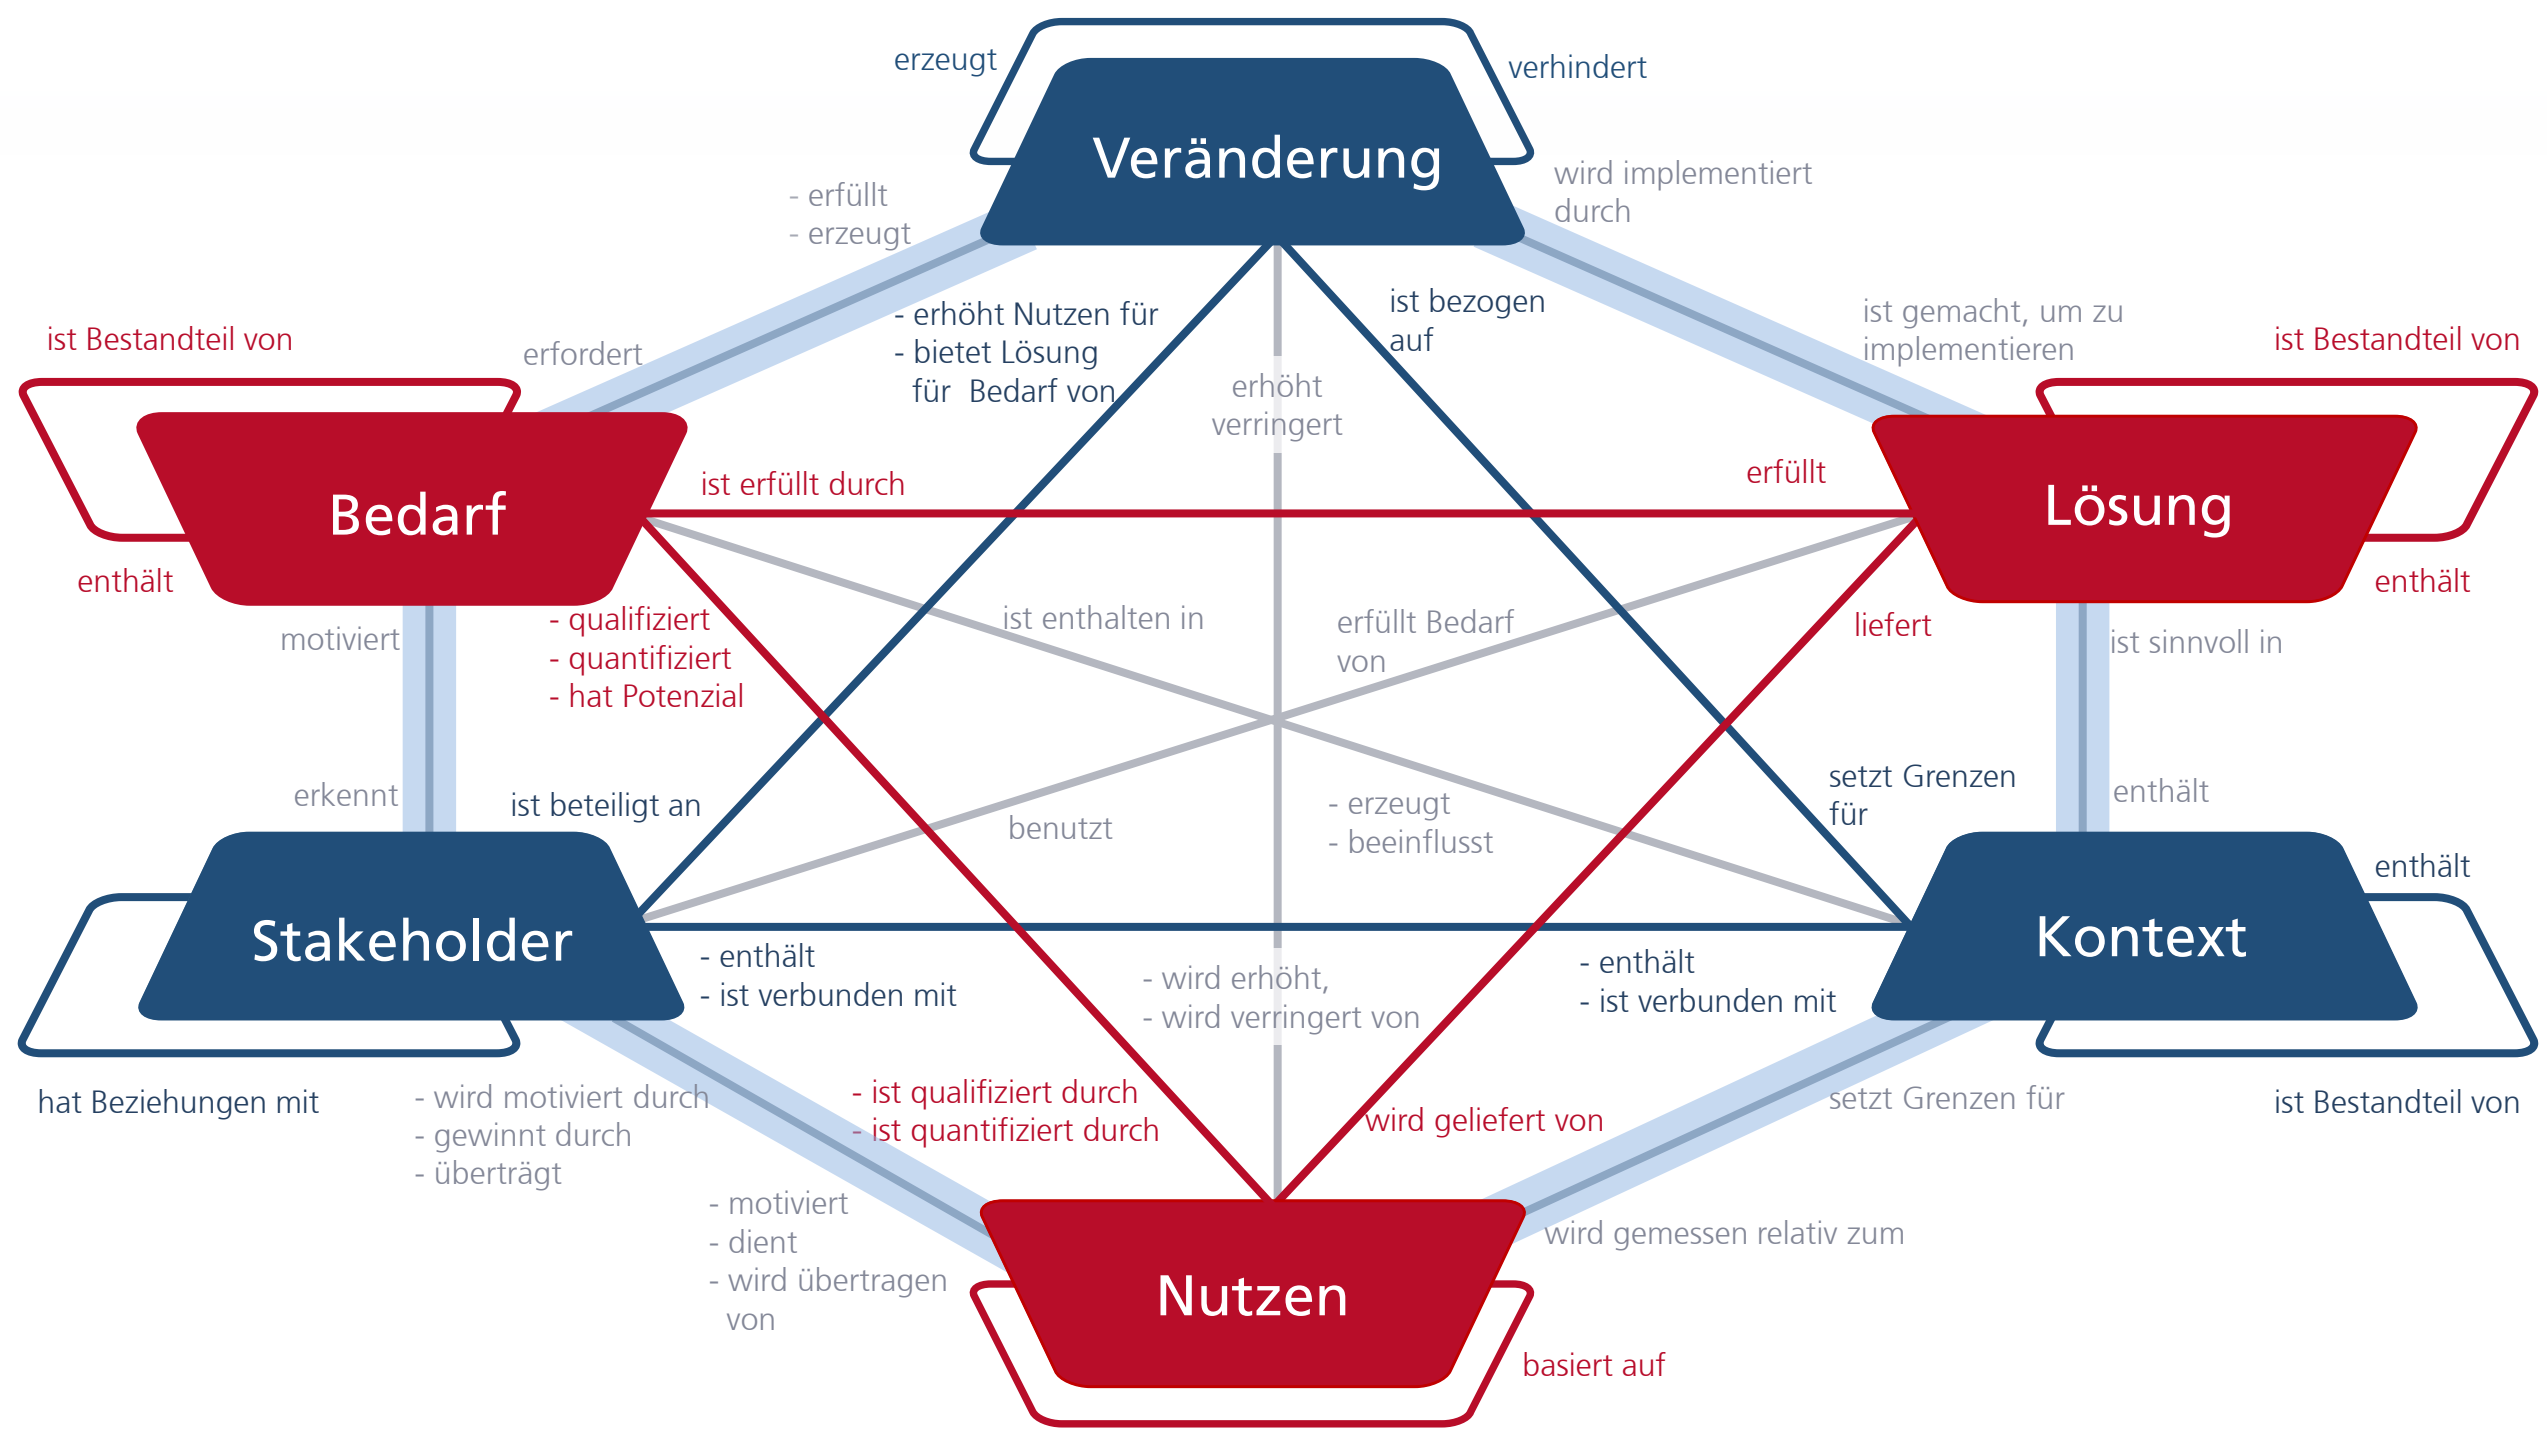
erzeugt

verhindert

Veränderung

wird implementiert durch

- erfüllt
- erzeugt

ist bezogen auf

ist gemacht, um zu implementieren

ist Bestandteil von

- erhöht Nutzen für
- bietet Lösung für Bedarf von

erhöht
verringert

erfordert

ist Bestandteil von

Bedarf

ist erfüllt durch

erfüllt

Lösung

enthält

enthält

motiviert

- qualifiziert
- quantifiziert
- hat Potenzial

ist enthalten in

erfüllt Bedarf von

liefert

ist sinnvoll in

erkennt

ist beteiligt an

benutzt

- erzeugt
- beeinflusst

setzt Grenzen für

enthält

enthält

Stakeholder

Kontext

- enthält
- ist verbunden mit

- wird erhöht,
- wird verringert von

- enthält
- ist verbunden mit

hat Beziehungen mit

- wird motiviert durch
- gewinnt durch
- überträgt

- ist qualifiziert durch
- ist quantifiziert durch

wird geliefert von

setzt Grenzen für

ist Bestandteil von

- motiviert
- dient
- wird übertragen von

wird gemessen relativ zum

Nutzen

basiert auf